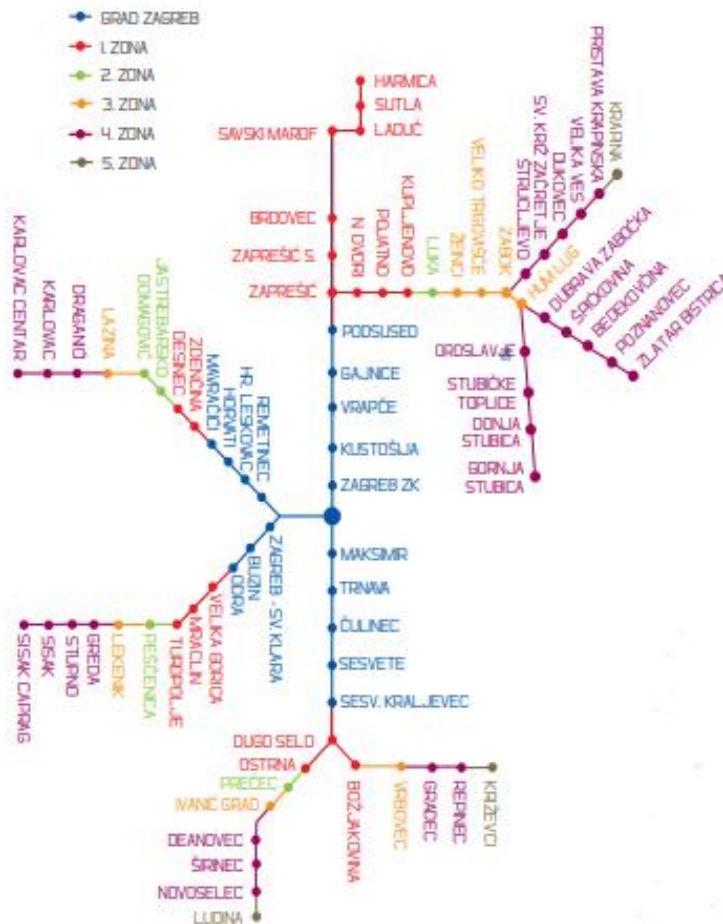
GRAD ZAGREB
1. ZONA
2. ZONA
3. ZONA
4. ZONA
5. ZONA

HARMICA
SUTLA
LADUČ
SAVSKI MAROF
BRDOVEC
ZAPREŠIĆ S.
ZAPREŠIĆ
N. DVORI
POJATNO
KUPLJENOVO
LUKA
ŽEINCI
VELIKO TRGOVIŠĆE
ZABOK
SV. KRIŽ ZAČRETJE
STRUCLJEVO
DUKOVEC
VELIKA VES
PRISTAVA KRAPINSKA
KRAPINA
HUM LUG
DUBRAVA ZABOČKA
ŠPIČKOVINA
BEDEKOVČINA
POZNANOVEC
ZLATAR BISTRICA
ORSLAVJE
STUBIČKE TOPLICE
DONJA STUBICA
GORNJA STUBICA
PODSUSED
GAJNICE
VRAPČE
KUSTOŠIJA
ZAGREB ZK
MAKSIMIR
TRNAVA
ČULINEC
SESVETE
SESV. KRALJEVEC
DUGO SELO
OSTRNA
PREČEC
IVANIĆ GRAD
DEANOVEC
ŠIRINEC
NOVOSELEC
LUDINA
BOŽJAKOVINA
VRBOVEC
GRADEC
REPINEC
KRIŽEVCI
KARLOVAC CENTAR
KARLOVAC
DRAGANIĆI
LAZINA
JASTREBARSKO
DOMAGOVIĆ
DESINEC
ZDENČINA
MARAČIĆI
HORVATI
HR. LESKOVAC
REMETINEC
ZAGREB - SV. KLARA
BUZIN
ODRA
VELIKA GORICA
MRACLIN
TUROPOLJE
PEŠĆENICA
LEKENIK
GREDA
STUPNO
SISAK
SISAK CAPRAG